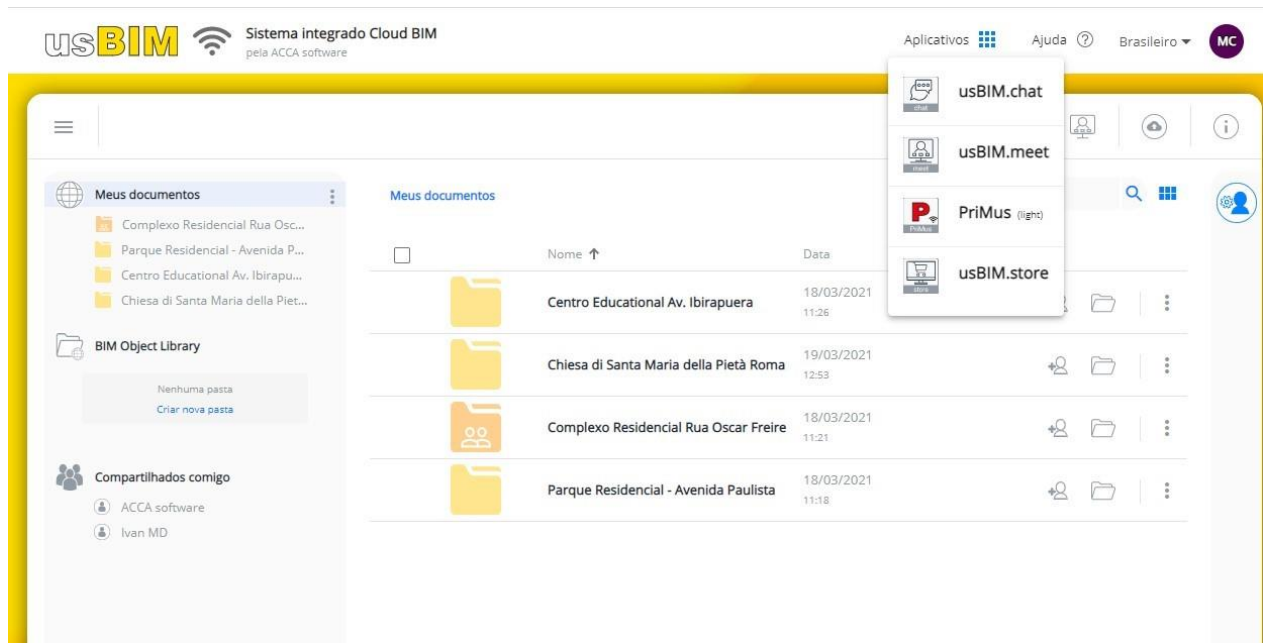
usBIM Sistema integrado Cloud BIM
pela ACCA software

Aplicativos Ajuda Brasileiro MC

usBIM.chat
chat
usBIM.meet
meet
PriMus (light)
PriMus
usBIM.store
store

Meus documentos
Complexo Residencial Rua Osc...
Parque Residencial - Avenida P...
Centro Educational Av. Ibirapu...
Chiesa di Santa Maria della Piet...

BIM Object Library
Nenhuma pasta
Criar nova pasta

Compartilhados comigo
ACCA software
Ivan MD

Meus documentos

| | Nome ↑ | Data |
|---|---|---|
| | Centro Educational Av. Ibirapuera | 18/03/2021 11:26 |
| | Chiesa di Santa Maria della Pietà Roma | 19/03/2021 12:53 |
| | Complexo Residencial Rua Oscar Freire | 18/03/2021 11:21 |
| | Parque Residencial - Avenida Paulista | 18/03/2021 11:18 |